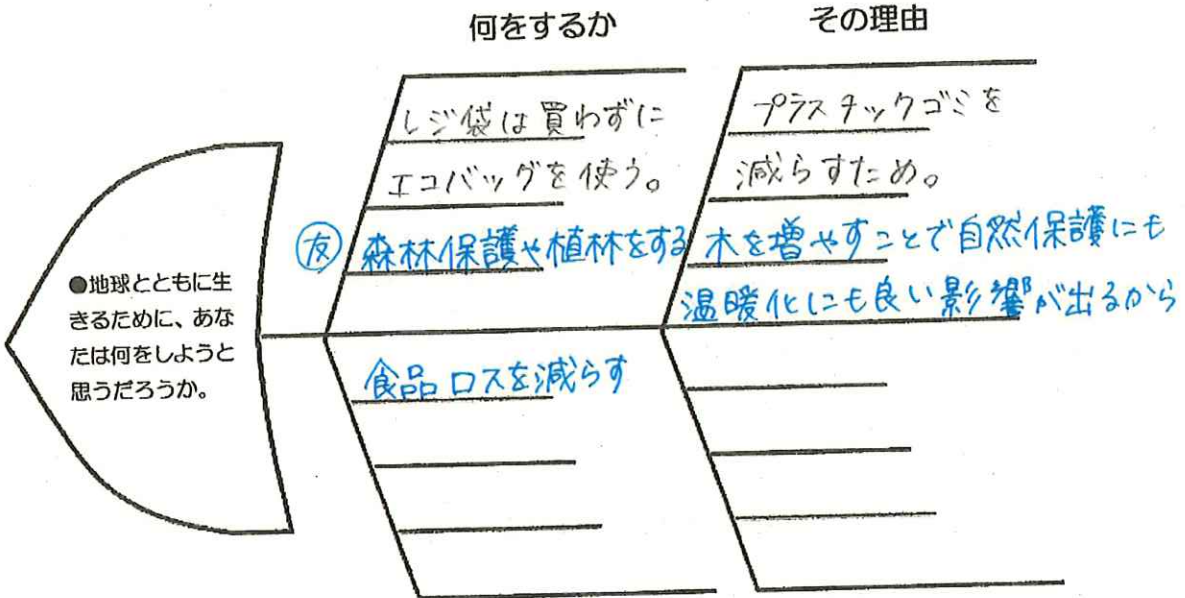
何をするか

その理由

●地球とともに生きるために、あなたは何をしようと思うだろうか。

レジ袋は買わずにエコバッグを使う。

プラスチックゴミを減らすため。

友 森林保護や植林をする

木を増やすことで自然保護にも温暖化にも良い影響が出るから

食品ロスを減らす